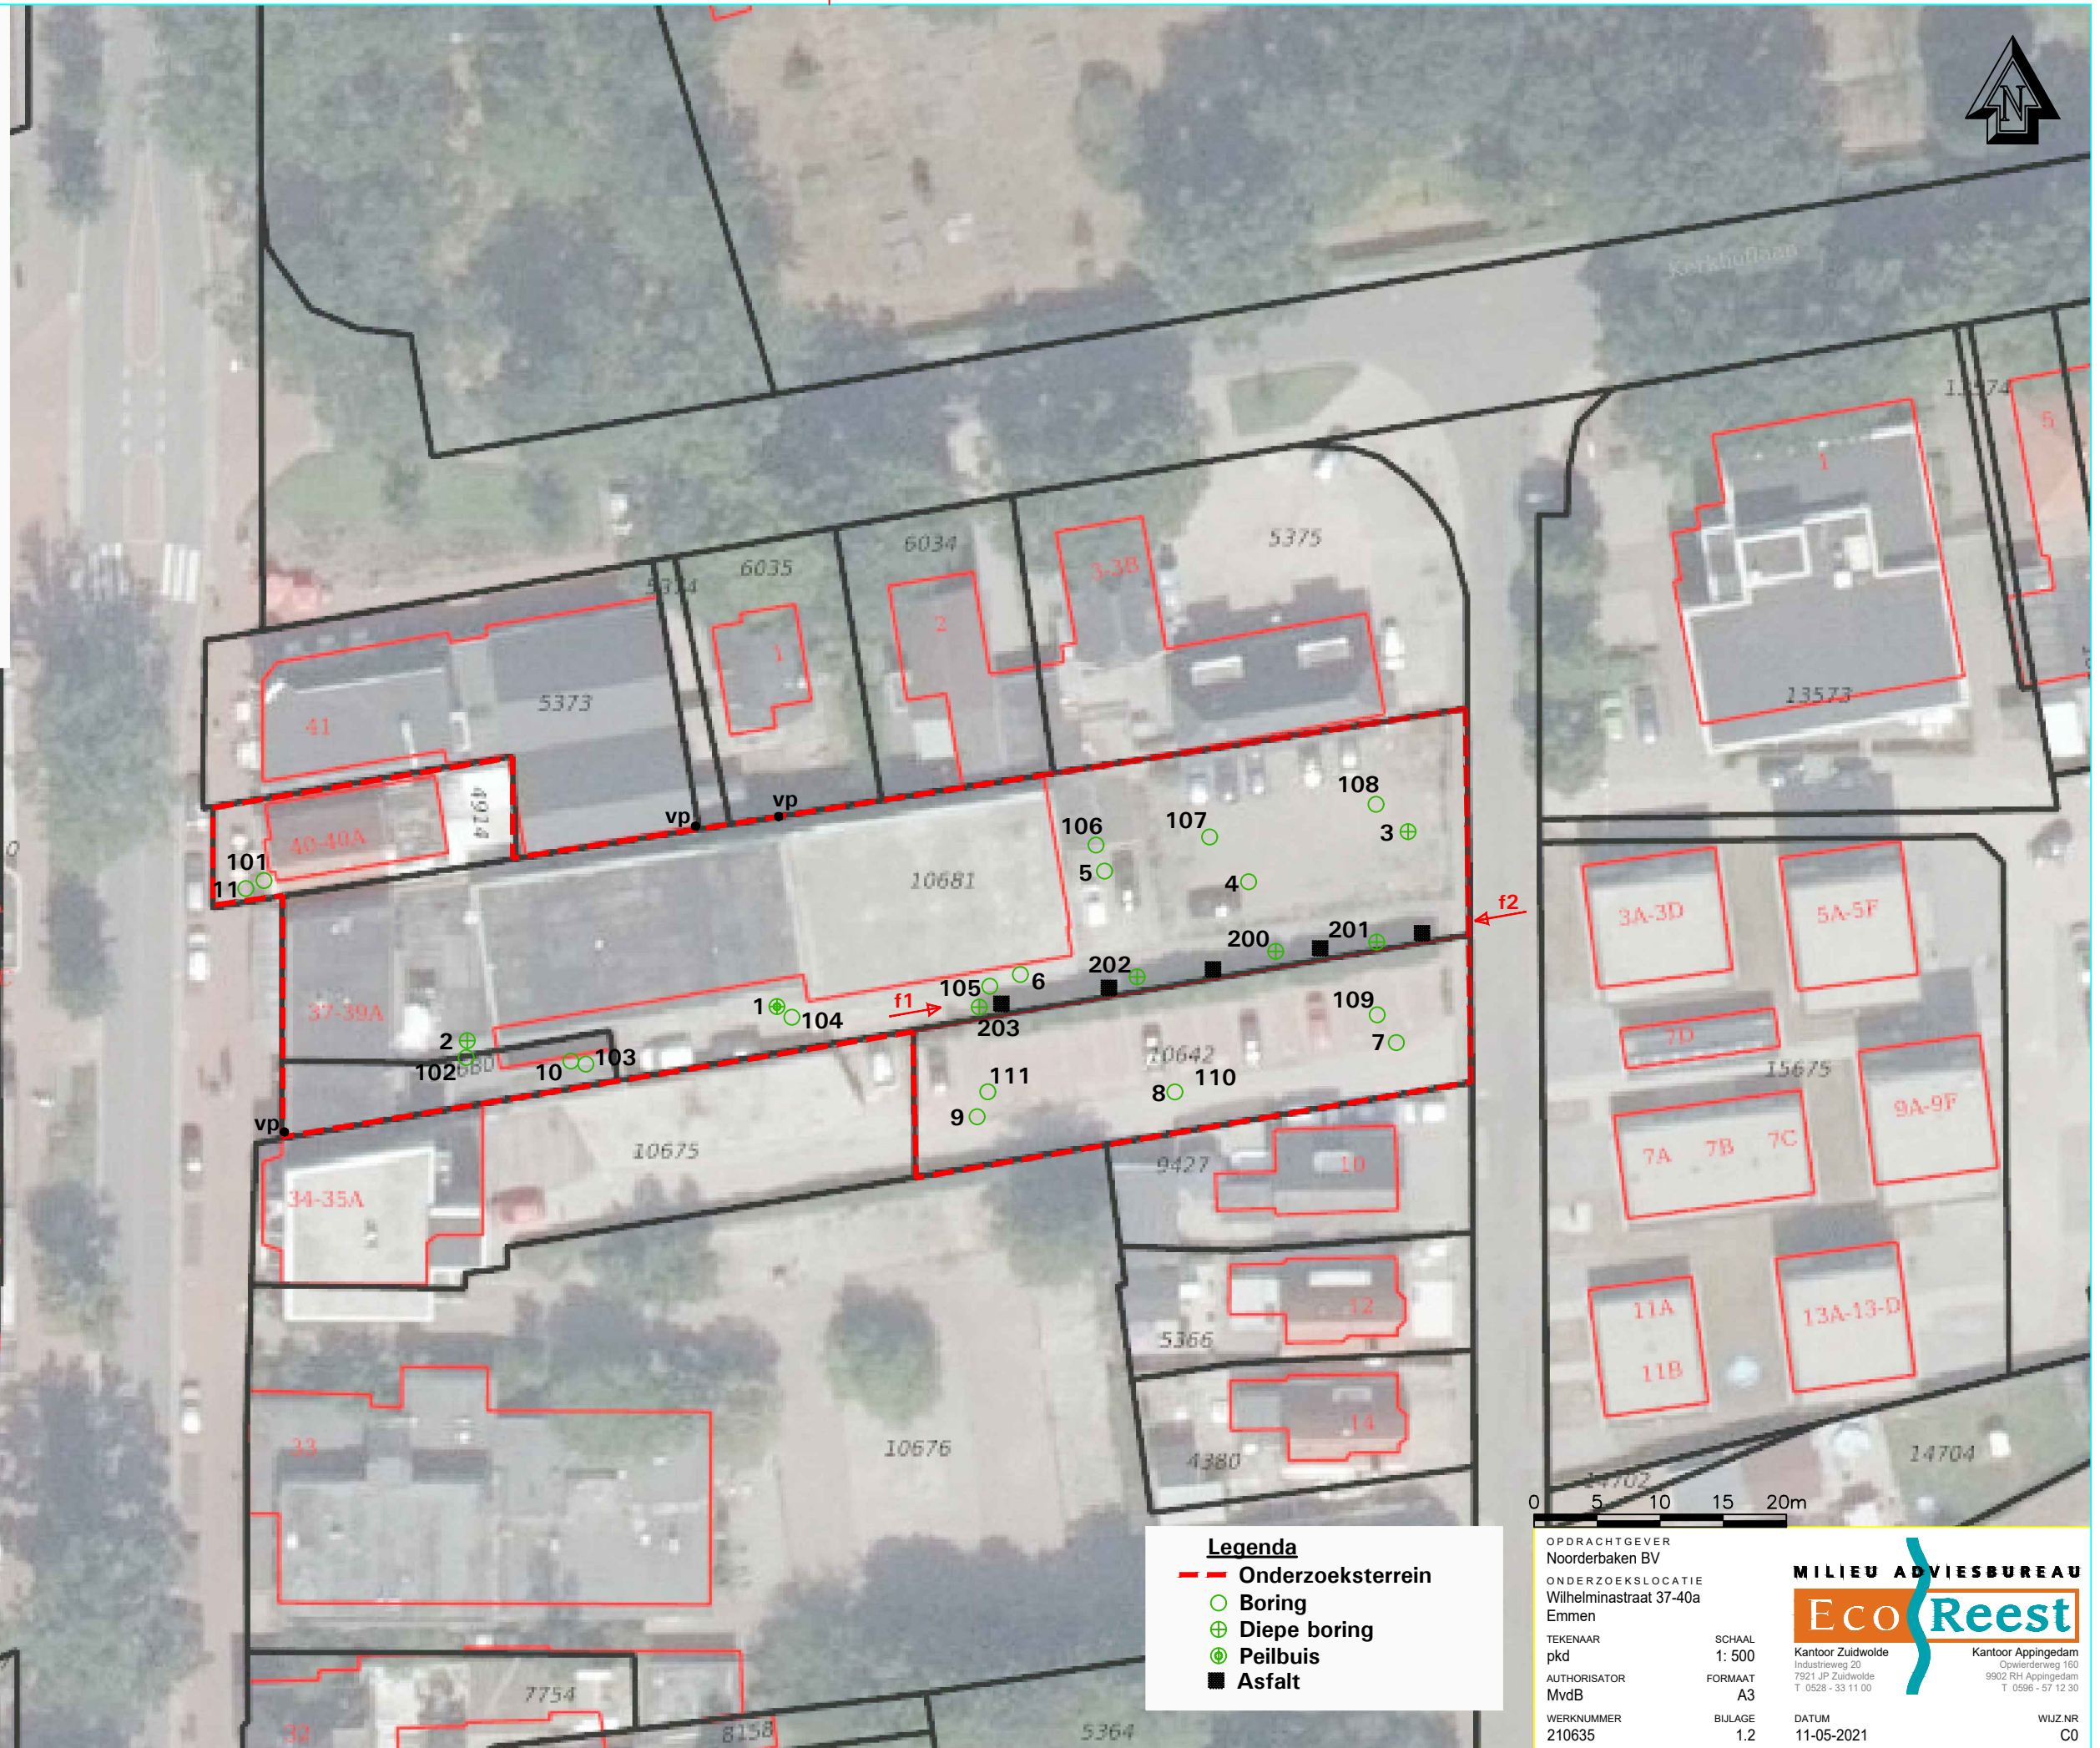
N

Kerkhoflaan

13574

5

1

6035

6034

5375

5374

3-3B

2

1

13573

5373

41

4914

40-40A

vp

vp

108

106

107

3

10681

5

4

101

11

f2

3A-3D

5A-5F

200

201

202

37-39A

1

104

f1

105

6

203

109

7D

2

15675

7

102

10

103

10642

111

110

9A-9F

8

9

vp

10675

9427

10

7A

7B

7C

34-35A

12

5366

11A

11B

13A-13-D

33

10676

14

4380

14704

14702

7754

32

8158

5364

0 5 10 15 20m

Legenda
Onderzoeksterrein
Boring
Diepe boring
Peilbuis
Asfalt

OPDRACHTGEVER
Noorderbaken BV
ONDERZOEKSLOCATIE
Wilhelminastraat 37-40a
Emmen
TEKENAAR
pkd
SCHAAL
1: 500
AUTHORISATOR
MvdB
FORMAAT
A3
WERKNUMMER
210635
BIJLAGE
1.2
DATUM
11-05-2021
WIJZ.NR
C0

MILIEU ADVIESBUREAU
Eco Reest
Kantoor Zuidwolde
Industrieweg 20
7921 JP Zuidwolde
T 0528 - 33 11 00
Kantoor Appingedam
Opwierderweg 160
9902 RH Appingedam
T 0596 - 57 12 30